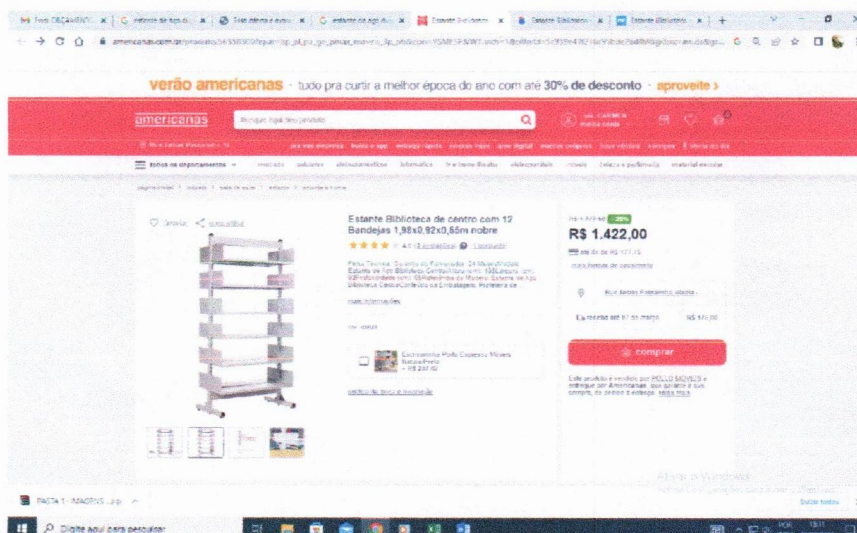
verão americanas · tudo pra curtir a melhor época do ano com até 30% de desconto · aproveite ›

americanas

Estante Biblioteca de centro com 12 Bandejas 1,98x0,92x0,55m nobre

★★★★ 4.0

R$ 1.422,00

comprar

Digite aqui para pesquisar

Ativar o Windows